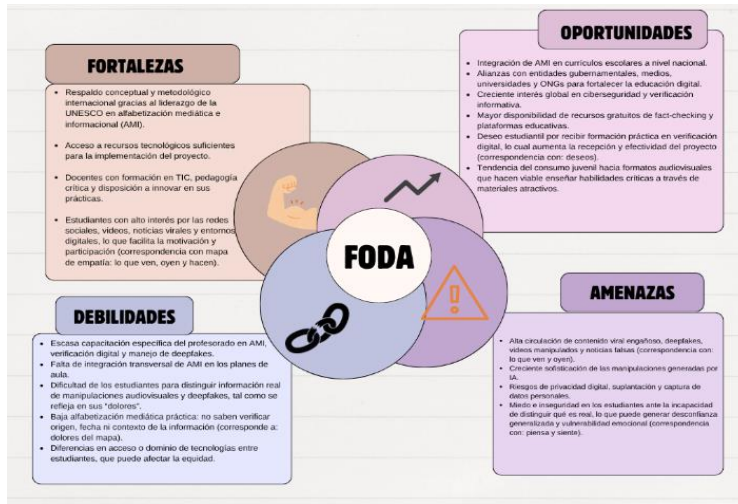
FORTALEZAS

- Respaldo conceptual y metodológico internacional gracias al liderazgo de la UNESCO en alfabetización mediática e informacional (AMI).
- Acceso a recursos tecnológicos suficientes para la implementación del proyecto.
- Docentes con formación en TIC, pedagogía crítica y disposición a innovar en sus prácticas.
- Estudiantes con alto interés por las redes sociales, videos, noticias virales y entornos digitales, lo que facilita la motivación y participación (correspondencia con mapa de empatía: lo que ven, oyen y hacen).

OPORTUNIDADES

- Integración de AMI en currículos escolares a nivel nacional.
- Alianzas con entidades gubernamentales, medios, universidades y ONGs para fortalecer la educación digital.
- Creciente interés global en ciberseguridad y verificación informativa.
- Mayor disponibilidad de recursos gratuitos de fact-checking y plataformas educativas.
- Deseo estudiantil por recibir formación práctica en verificación digital, lo cual aumenta la recepción y efectividad del proyecto (correspondencia con: deseos).
- Tendencia del consumo juvenil hacia formatos audiovisuales que hacen viable enseñar habilidades críticas a través de materiales atractivos.

FODA

DEBILIDADES

- Escasa capacitación específica del profesorado en AMI, verificación digital y manejo de deepfakes.
- Falta de integración transversal de AMI en los planes de aula.
- Dificultad de los estudiantes para distinguir información real de manipulaciones audiovisuales y deepfakes, tal como se refleja en sus "dolores".
- Baja alfabetización mediática práctica: no saben verificar origen, fecha ni contexto de la información (corresponde a: dolores del mapa).
- Diferencias en acceso o dominio de tecnologías entre estudiantes, que puede afectar la equidad.

AMENAZAS

- Alta circulación de contenido viral engañoso, deepfakes, videos manipulados y noticias falsas (correspondencia con: lo que ven y oyen).
- Creciente sofisticación de las manipulaciones generadas por IA.
- Riesgos de privacidad digital, suplantación y captura de datos personales.
- Miedo e inseguridad en los estudiantes ante la incapacidad de distinguir qué es real, lo que puede generar desconfianza generalizada y vulnerabilidad emocional (correspondencia con: piensa y siente).